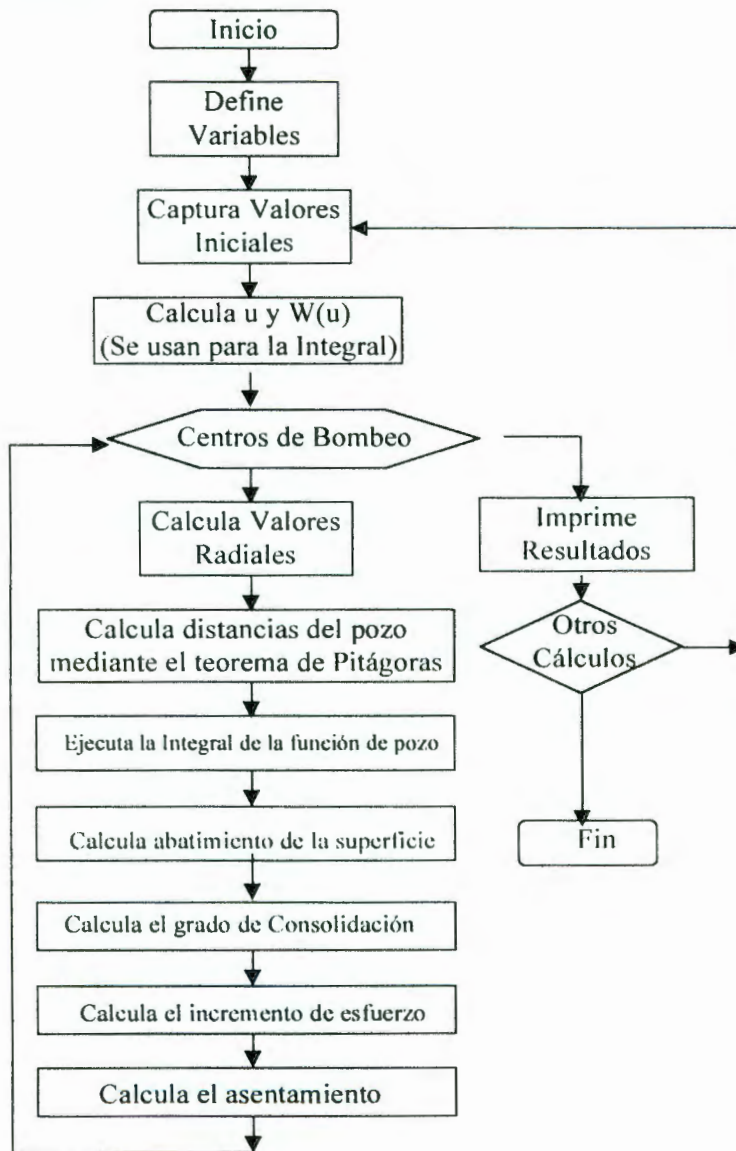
Inicio

Define Variables

Captura Valores Iniciales

Calcula u y W(u) (Se usan para la Integral)

Centros de Bombeo

Calcula Valores Radiales

Calcula distancias del pozo mediante el teorema de Pitágoras

Ejecuta la Integral de la función de pozo

Calcula abatimiento de la superficie

Calcula el grado de Consolidación

Calcula el incremento de esfuerzo

Calcula el asentamiento

Imprime Resultados

Otros Cálculos

Fin